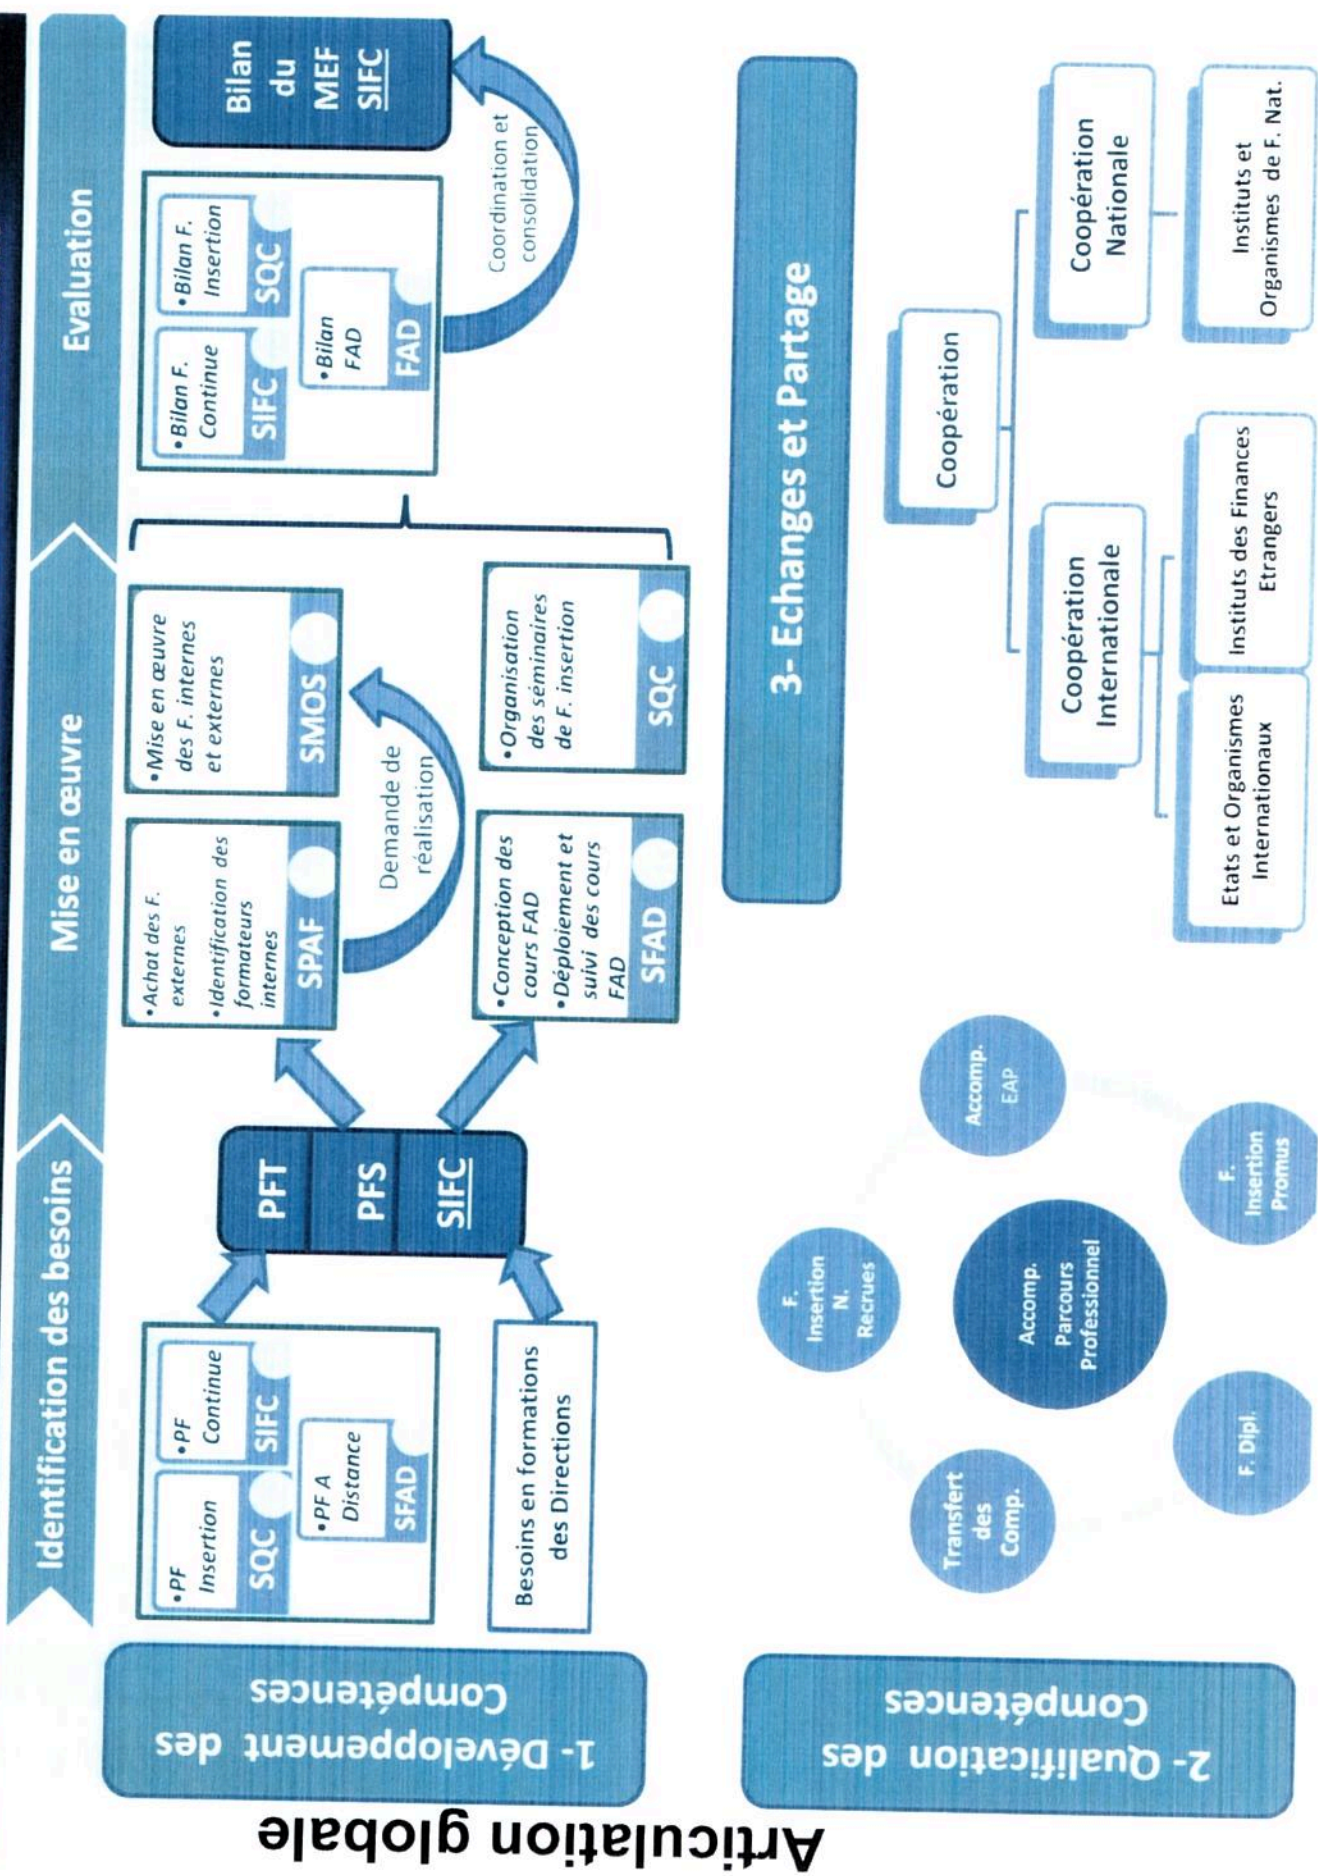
Articulation globale

1- Développement des Compétences

Identification des besoins

•PF Insertion
SQC

•PF Continue
SIFC

•PF A Distance
SFAD

Besoins en formations des Directions

PFT
PFS
SIFC

Mise en œuvre

•Achat des F. externes
•Identification des formateurs internes
SPAF

•Mise en œuvre des F. internes et externes
SMOS

Demande de réalisation

•Conception des cours FAD
•Déploiement et suivi des cours FAD
SFAD

•Organisation des séminaires de F. insertion
SQC

Evaluation

•Bilan F. Continue
SIFC

•Bilan F. Insertion
SQC

•Bilan FAD
FAD

Coordination et consolidation

Bilan du MEF SIFC

2- Qualification des Compétences

Accomp. Parcours Professionnel

F. Insertion N. Recrues

Accomp. EAP

F. Insertion Promus

F. Dipl.

Transfert des Comp.

3- Echanges et Partage

Coopération

Coopération Internationale

Coopération Nationale

Etats et Organismes Internationaux

Instituts des Finances Etrangers

Instituts et Organismes de F. Nat.